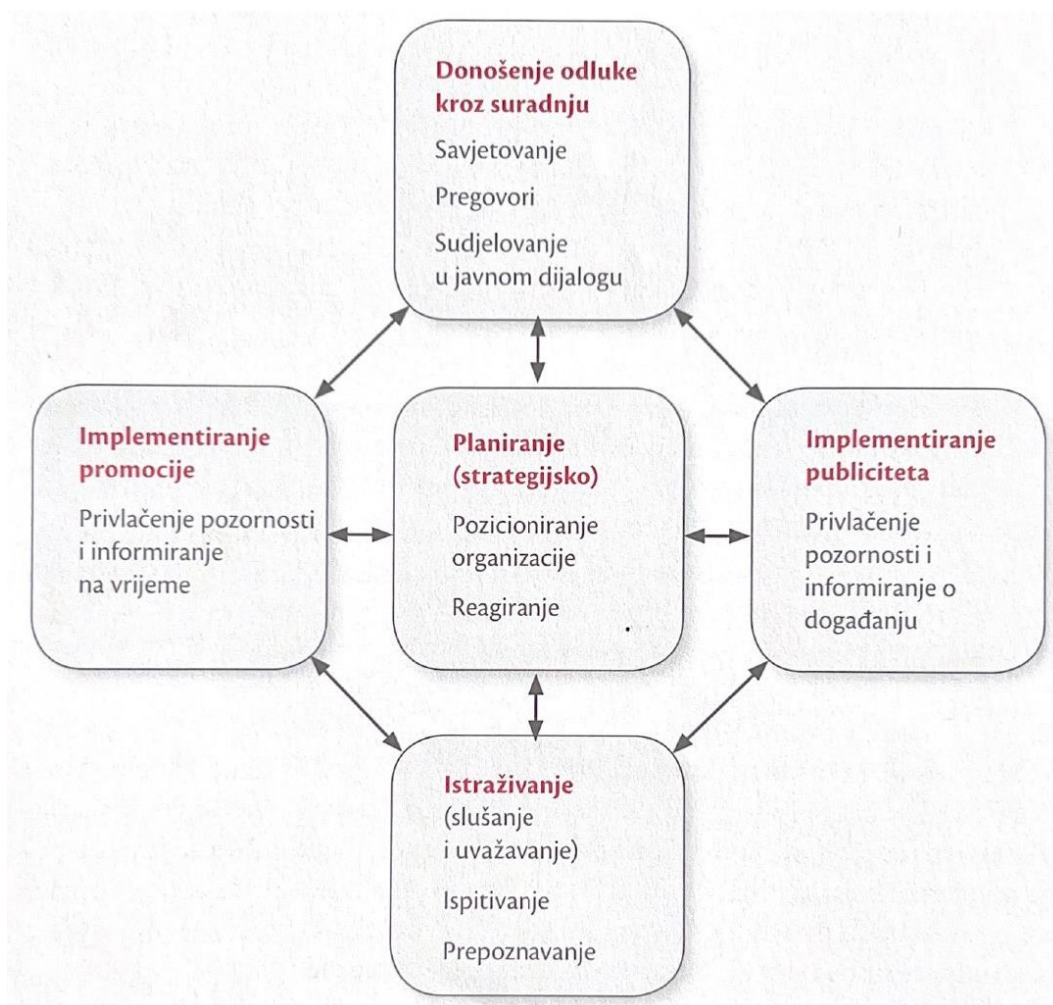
Donošenje odluke kroz suradnju

Savjetovanje

Pregovori

Sudjelovanje u javnom dijalogu

Implementiranje promocije

Privlačenje pozornosti i informiranje na vrijeme

Planiranje (strategijsko)

Pozicioniranje organizacije

Reagiranje

Implementiranje publiciteta

Privlačenje pozornosti i informiranje o događanju

Istraživanje (slušanje i uvažavanje)

Ispitivanje

Prepoznavanje